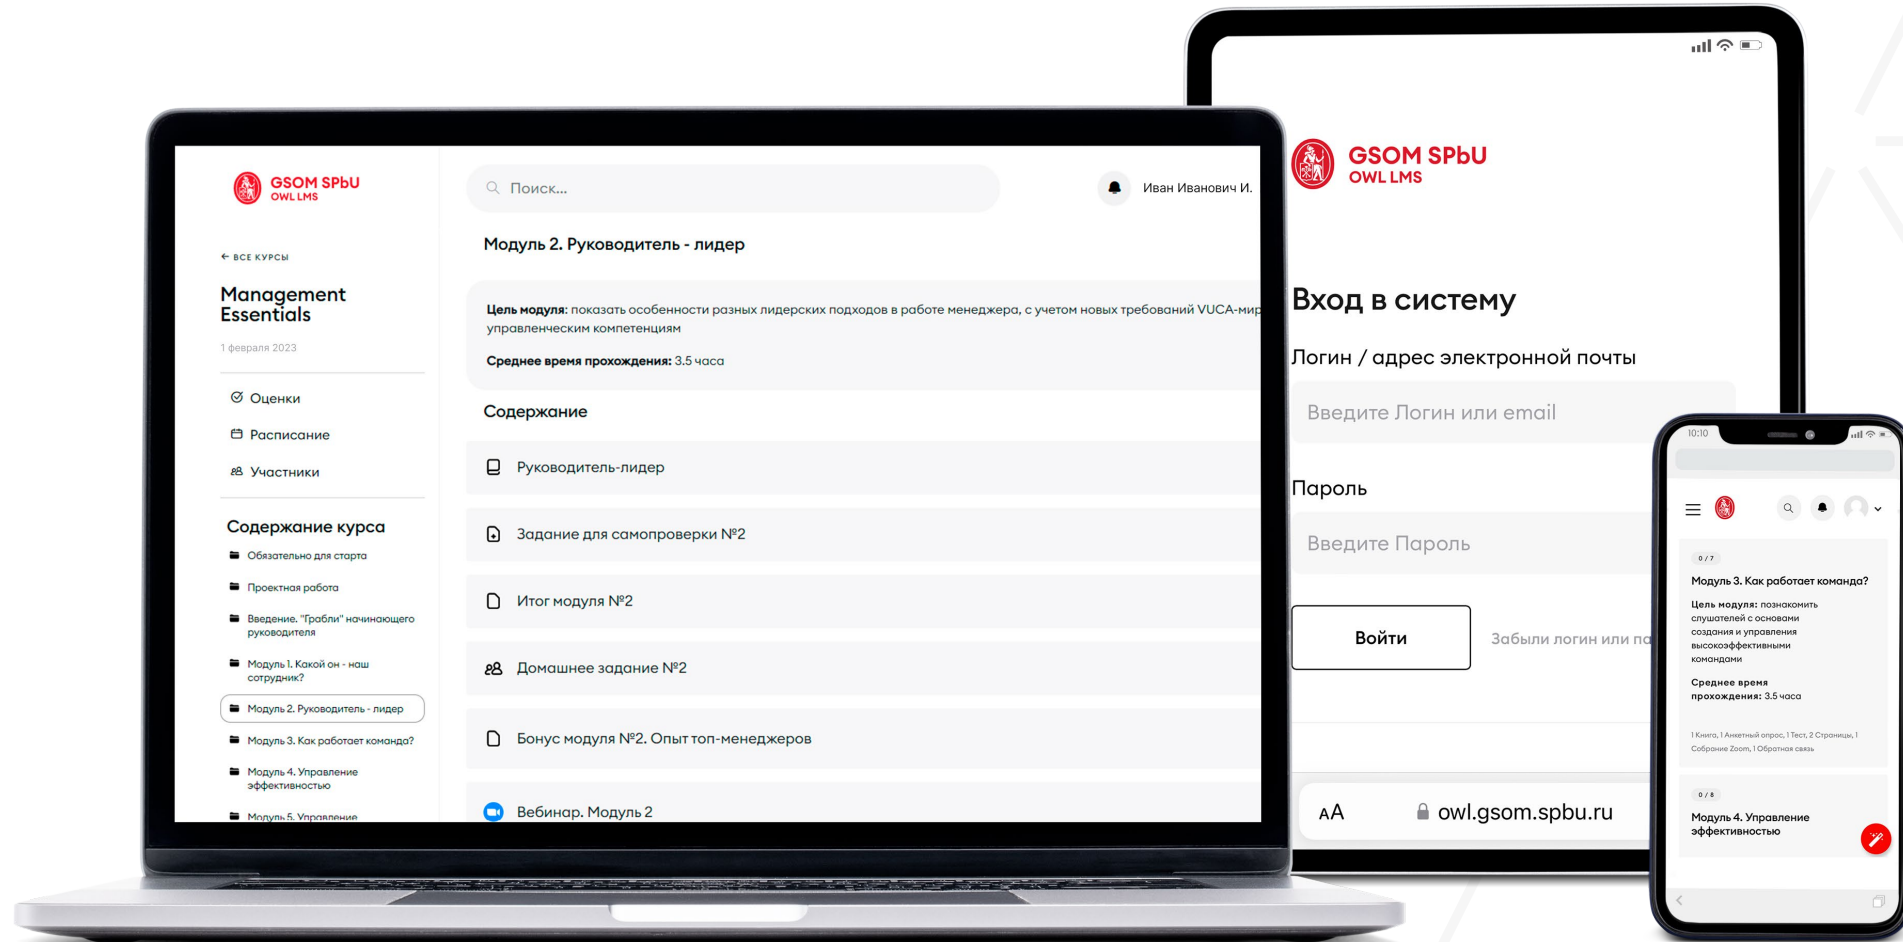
GSOM SPbU
OWL LMS

← ВСЕ КУРСЫ

Management Essentials

1 февраля 2023

Оценки
Расписание
Участники

Содержание курса
Обязательно для старта
Проектная работа
Введение. "Грабли" начинающего руководителя
Модуль 1. Какой он - наш сотрудник?
Модуль 2. Руководитель - лидер
Модуль 3. Как работает команда?
Модуль 4. Управление эффективностью
Модуль 5. Управление

Поиск...

Иван Иванович И.

Модуль 2. Руководитель - лидер

Цель модуля: показать особенности разных лидерских подходов в работе менеджера, с учетом новых требований VUCA-мир управленческим компетенциям

Среднее время прохождения: 3.5 часа

Содержание

Руководитель-лидер
Задание для самопроверки №2
Итог модуля №2
Домашнее задание №2
Бонус модуля №2. Опыт топ-менеджеров
Вебинар. Модуль 2

GSOM SPbU
OWL LMS

Вход в систему

Логин / адрес электронной почты

Введите Логин или email

Пароль

Введите Пароль

Войти

Забыли логин или па

AA owl.gsom.spbu.ru

10:10

0 / 7
Модуль 3. Как работает команда?
Цель модуля: познакомить слушателей с основами создания и управления высокоэффективными командами
Среднее время прохождения: 3.5 часа
1 Книга, 1 Анкетный опрос, 1 Тест, 2 Страницы, 1 Собрание Zoom, 1 Обратная связь

0 / 8
Модуль 4. Управление эффективностью